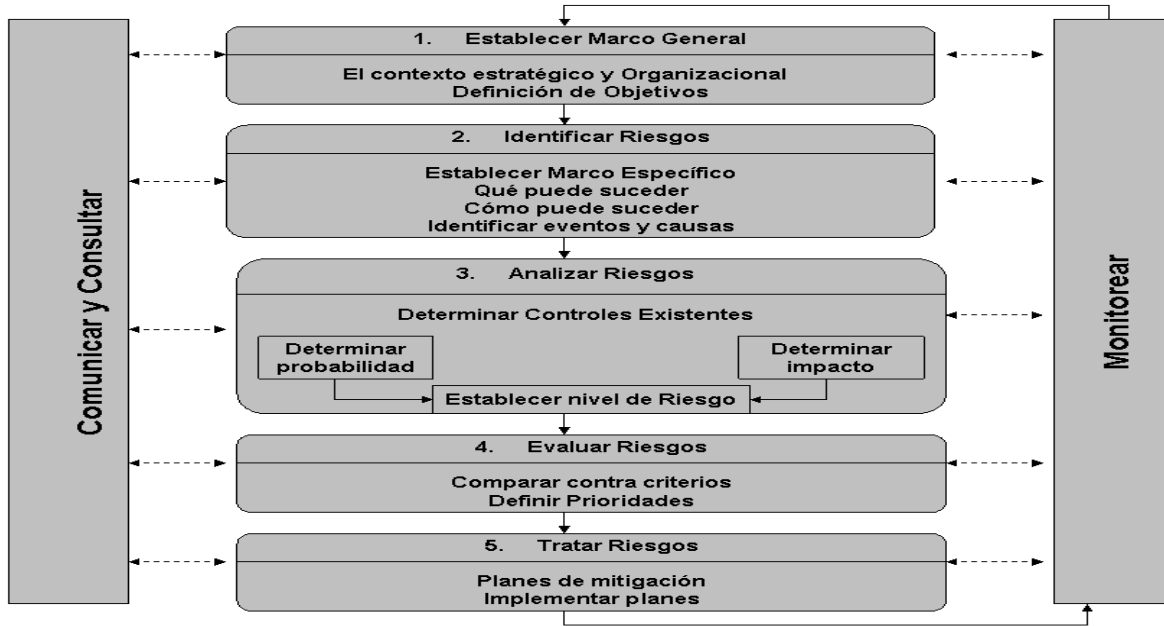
Comunicar y Consultar

1. Establecer Marco General

El contexto estratégico y Organizacional
Definición de Objetivos

2. Identificar Riesgos

Establecer Marco Específico
Qué puede suceder
Cómo puede suceder
Identificar eventos y causas

3. Analizar Riesgos

Determinar Controles Existentes

Determinar probabilidad

Determinar impacto

Establecer nivel de Riesgo

4. Evaluar Riesgos

Comparar contra criterios
Definir Prioridades

5. Tratar Riesgos

Planes de mitigación
Implementar planes

Monitorear